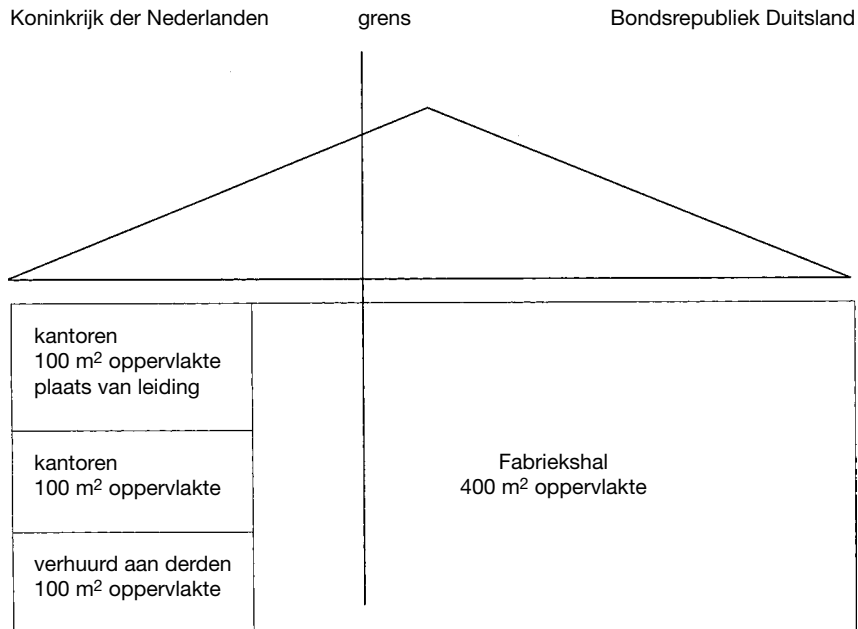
Koninkrijk der Nederlanden

grens

Bondsrepubliek Duitsland

kantoren
100 m$^2$ oppervlakte
plaats van leiding

kantoren
100 m$^2$ oppervlakte

verhuurd aan derden
100 m$^2$ oppervlakte

Fabriekshal
400 m$^2$ oppervlakte